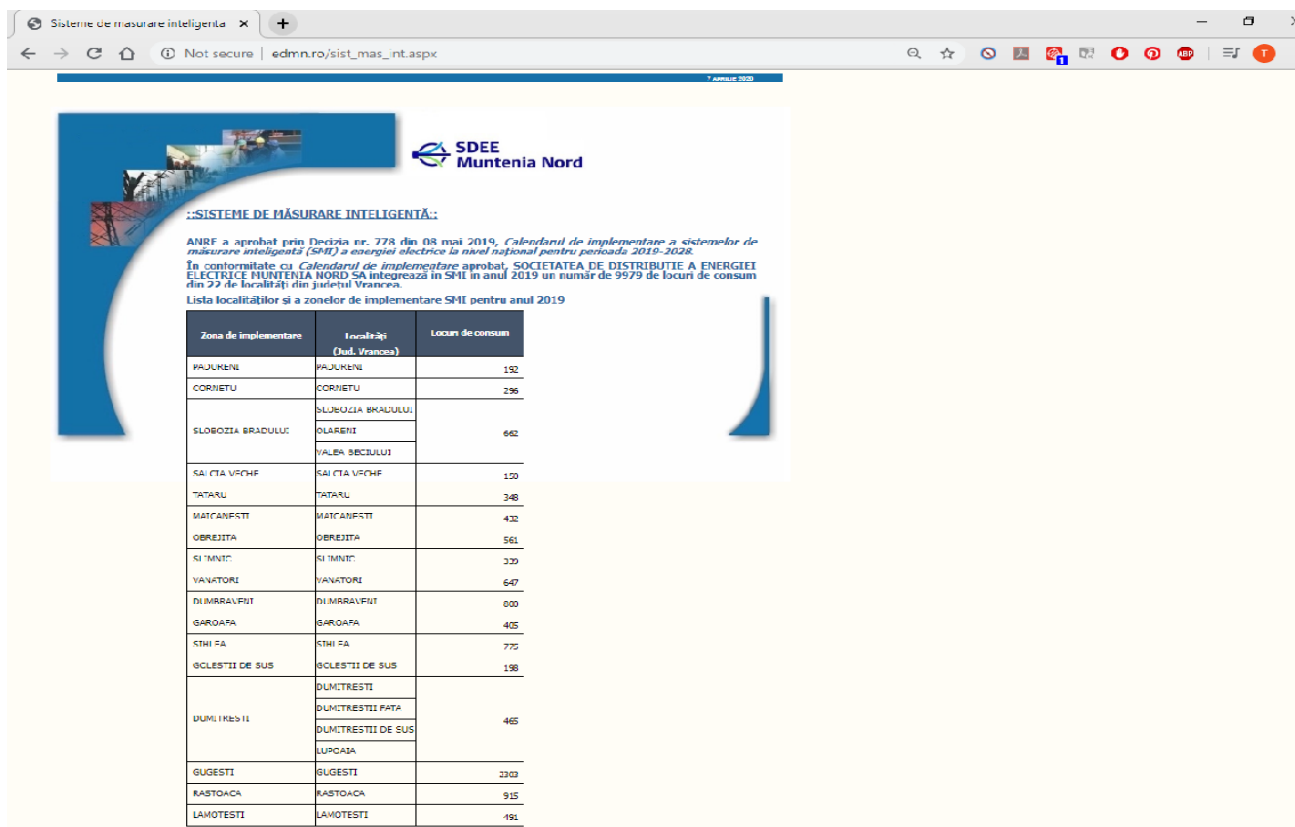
Sisteme de măsurare inteligenta ×

Not secure | edmn.ro/sist_mas_int.aspx

7 APRILIE 2020

SDEE Muntenia Nord

::SISTEME DE MĂSURARE INTELIGENTĂ::

ANRE a aprobat prin Decizia nr. 778 din 08 mai 2019, *Calendarul de implementare a sistemelor de măsurare inteligentă (SMI) a energiei electrice la nivel național pentru perioada 2019-2028.*

În conformitate cu *Calendarul de implementare* aprobat, SOCIETATEA DE DISTRIBUTIE A ENERGIEI ELECTRICE MUNTENIA NORD SA integrează în SMI în anul 2019 un număr de 9979 de locuri de consum din 22 de localități din județul Vrancea.

Lista localităților și a zonelor de implementare SMI pentru anul 2019

| Zona de implementare | Localități (Jud. Vrancea) | Locuri de consum |
|---|---|---|
| PADURENI | PADURENI | 192 |
| CORNETU | CORNETU | 296 |
| SLOBOZIA BRADULUI | SLOBOZIA BRADULUI | 662 |
| | OLARENI | |
| | VALEA BECIULUI | |
| SALCIA VECHE | SALCIA VECHE | 150 |
| TATARU | TATARU | 348 |
| MAICANESTI | MAICANESTI | 432 |
| OBREJITA | OBREJITA | 561 |
| SLIMNIC | SLIMNIC | 339 |
| VANATORI | VANATORI | 647 |
| DUMBRAVENI | DUMBRAVENI | 800 |
| GAROAFA | GAROAFA | 405 |
| STIUBEA | STIUBEA | 775 |
| GOLESTII DE SUS | GOLESTII DE SUS | 198 |
| DUMITRESTI | DUMITRESTI | 465 |
| | DUMITRESTII FATA | |
| | DUMITRESTII DE SUS | |
| | LUPCAIA | |
| GUGESTI | GUGESTI | 2303 |
| RASTOACA | RASTOACA | 915 |
| LAMOTESTI | LAMOTESTI | 491 |